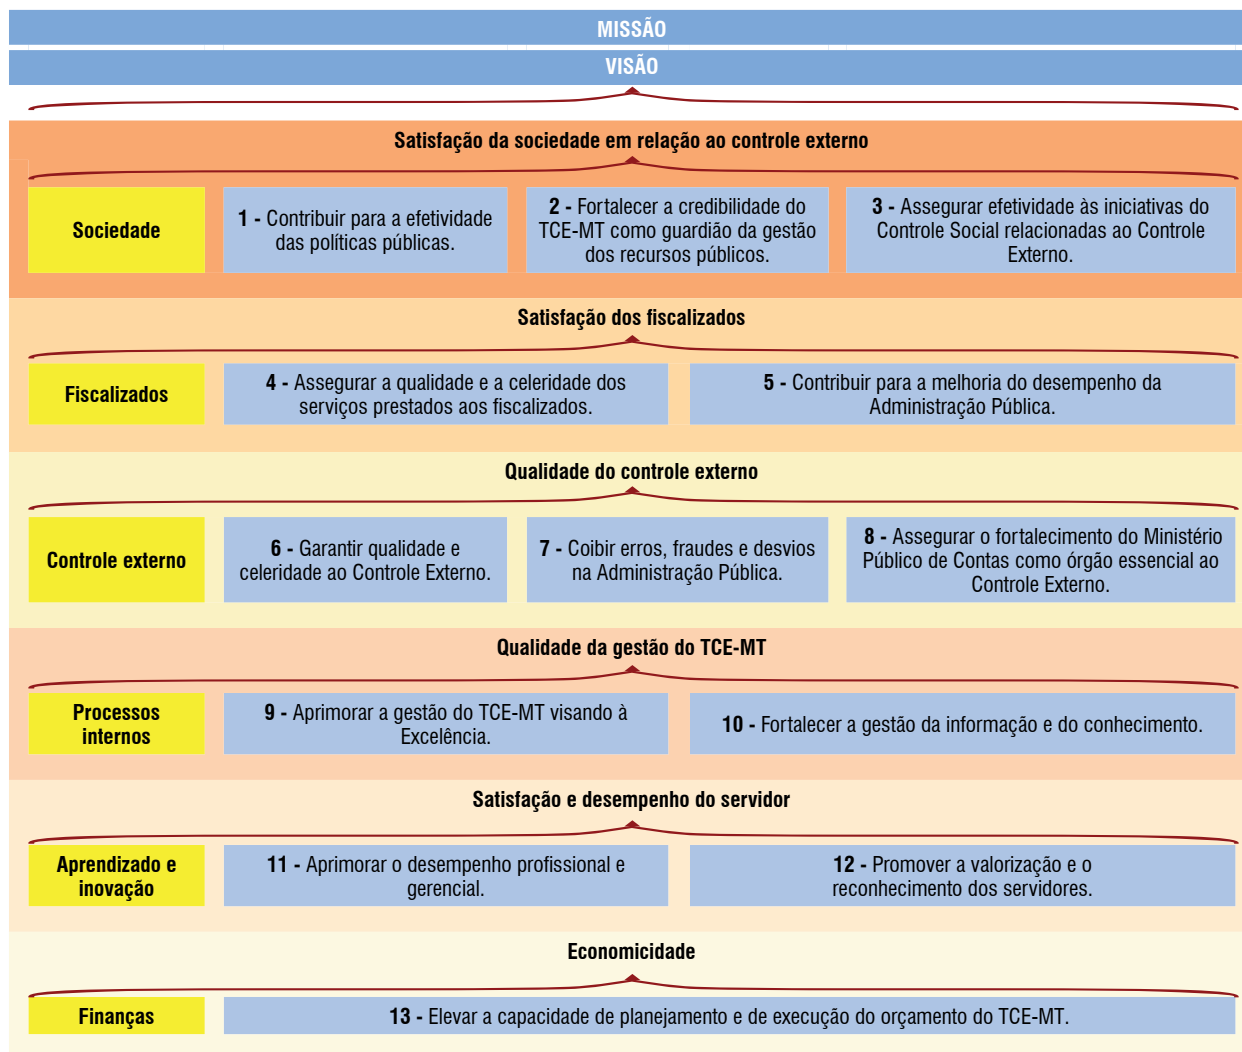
MISSÃO

VISÃO

Satisfação da sociedade em relação ao controle externo

Sociedade

1 - Contribuir para a efetividade das políticas públicas.

2 - Fortalecer a credibilidade do TCE-MT como guardião da gestão dos recursos públicos.

3 - Assegurar efetividade às iniciativas do Controle Social relacionadas ao Controle Externo.

Satisfação dos fiscalizados

Fiscalizados

4 - Assegurar a qualidade e a celeridade dos serviços prestados aos fiscalizados.

5 - Contribuir para a melhoria do desempenho da Administração Pública.

Qualidade do controle externo

Controle externo

6 - Garantir qualidade e celeridade ao Controle Externo.

7 - Coibir erros, fraudes e desvios na Administração Pública.

8 - Assegurar o fortalecimento do Ministério Público de Contas como órgão essencial ao Controle Externo.

Qualidade da gestão do TCE-MT

Processos internos

9 - Aprimorar a gestão do TCE-MT visando à Excelência.

10 - Fortalecer a gestão da informação e do conhecimento.

Satisfação e desempenho do servidor

Aprendizado e inovação

11 - Aprimorar o desempenho profissional e gerencial.

12 - Promover a valorização e o reconhecimento dos servidores.

Economicidade

Finanças

13 - Elevar a capacidade de planejamento e de execução do orçamento do TCE-MT.